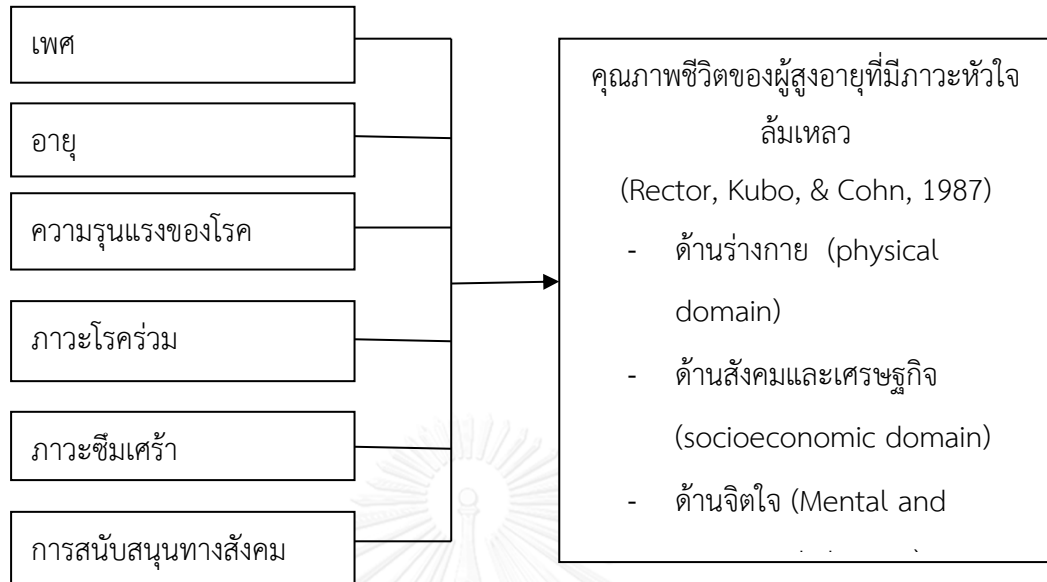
เพศ

อายุ

ความรุนแรงของโรค

ภาวะโรคร่วม

ภาวะซึมเศร้า

การสนับสนุนทางสังคม

คุณภาพชีวิตของผู้สูงอายุที่มีภาวะหัวใจล้มเหลว

(Rector, Kubo, & Cohn, 1987)

- ด้านร่างกาย (physical domain)
- ด้านสังคมและเศรษฐกิจ (socioeconomic domain)
- ด้านจิตใจ (Mental and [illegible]